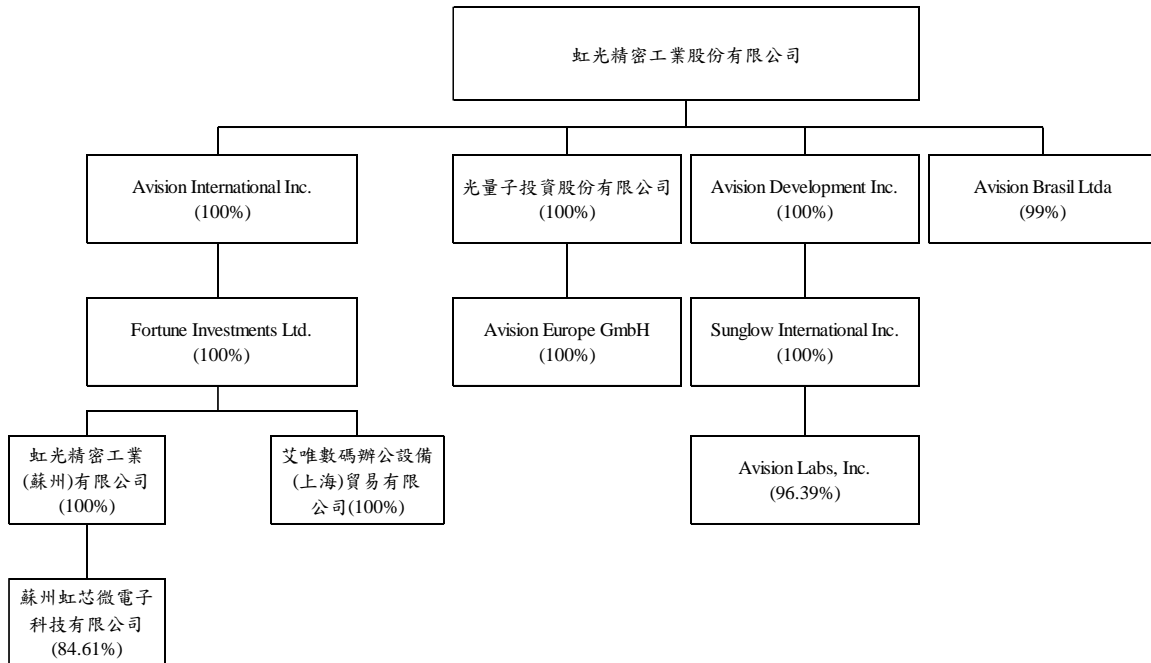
虹光精密工業股份有限公司

Avision International Inc.
(100%)

光量子投資股份有限公司
(100%)

Avision Development Inc.
(100%)

Avision Brasil Ltda
(99%)

Fortune Investments Ltd.
(100%)

Avision Europe GmbH
(100%)

Sunglow International Inc.
(100%)

虹光精密工業(蘇州)有限公司
(100%)

艾唯數碼辦公設備(上海)貿易有限公司(100%)

Avision Labs, Inc.
(96.39%)

蘇州虹芯微電子科技有限公司
(84.61%)